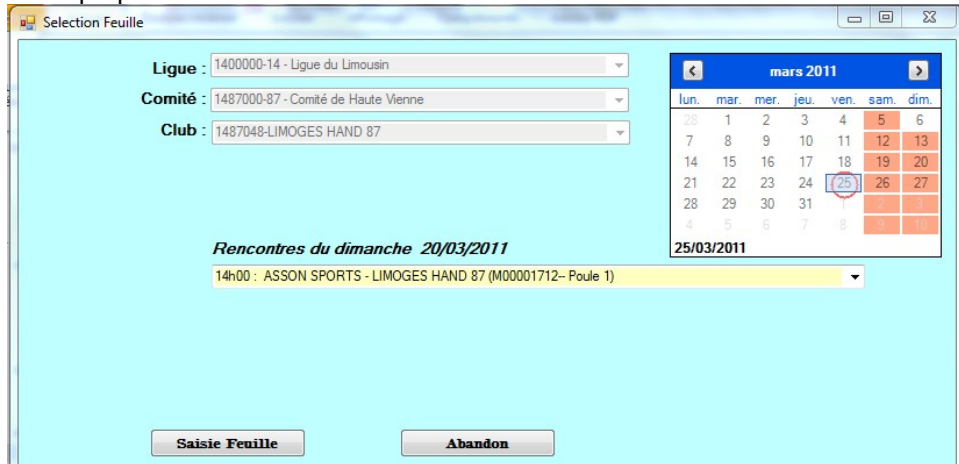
Selection Feuille

Ligue : 1400000-14 - Ligue du Limousin

Comité : 1487000-87 - Comité de Haute Vienne

Club : 1487048-LIMOGES HAND 87

mars 2011

| lun. | mar. | mer. | jeu. | ven. | sam. | dim. |
|---|---|---|---|---|---|---|
| 28 | 1 | 2 | 3 | 4 | 5 | 6 |
| 7 | 8 | 9 | 10 | 11 | 12 | 13 |
| 14 | 15 | 16 | 17 | 18 | 19 | 20 |
| 21 | 22 | 23 | 24 | 25 | 26 | 27 |
| 28 | 29 | 30 | 31 | 1 | 2 | 3 |
| 4 | 5 | 6 | 7 | 8 | 9 | 10 |

25/03/2011

Rencontres du dimanche 20/03/2011

14h00 : ASSON SPORTS - LIMOGES HAND 87 (M00001712-- Poule 1)

Saisie Feuille

Abandon